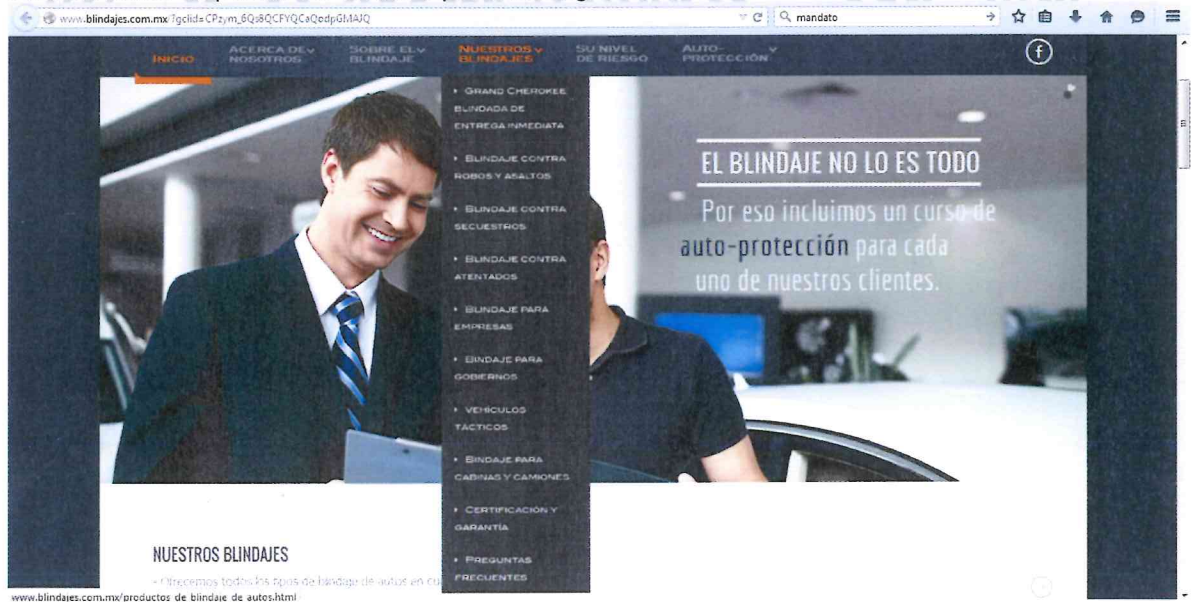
www.blindajes.com.mx/?gclid=CPzym_6Qs8QCFYQCaQodpGMAJQ

mandato

INICIO

ACERCA DE NOSOTROS

SOBRE EL BLINDAJE

NUESTROS BLINDAJES

SU NIVEL DE RIESGO

AUTO-PROTECCIÓN

• GRAND CHEROKEE BLINDADA DE ENTREGA INMEDIATA

• BLINDAJE CONTRA ROBOS Y ASALTOS

• BLINDAJE CONTRA SECUESTROS

• BLINDAJE CONTRA ATENTADOS

• BLINDAJE PARA EMPRESAS

• BINDAJE PARA GOBIERNOS

• VEHICULOS TÁCTICOS

• BINDAJE PARA CABINAS Y CAMIONES

• CERTIFICACIÓN Y GARANTÍA

• PREGUNTAS FRECUENTES

EL BLINDAJE NO LO ES TODO

Por eso incluimos un curso de auto-protección para cada uno de nuestros clientes.

NUESTROS BLINDAJES

• Ofrecemos todos los tipos de blindaje de autos en cu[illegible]

www.blindajes.com.mx/productos de blindaje de autos.html